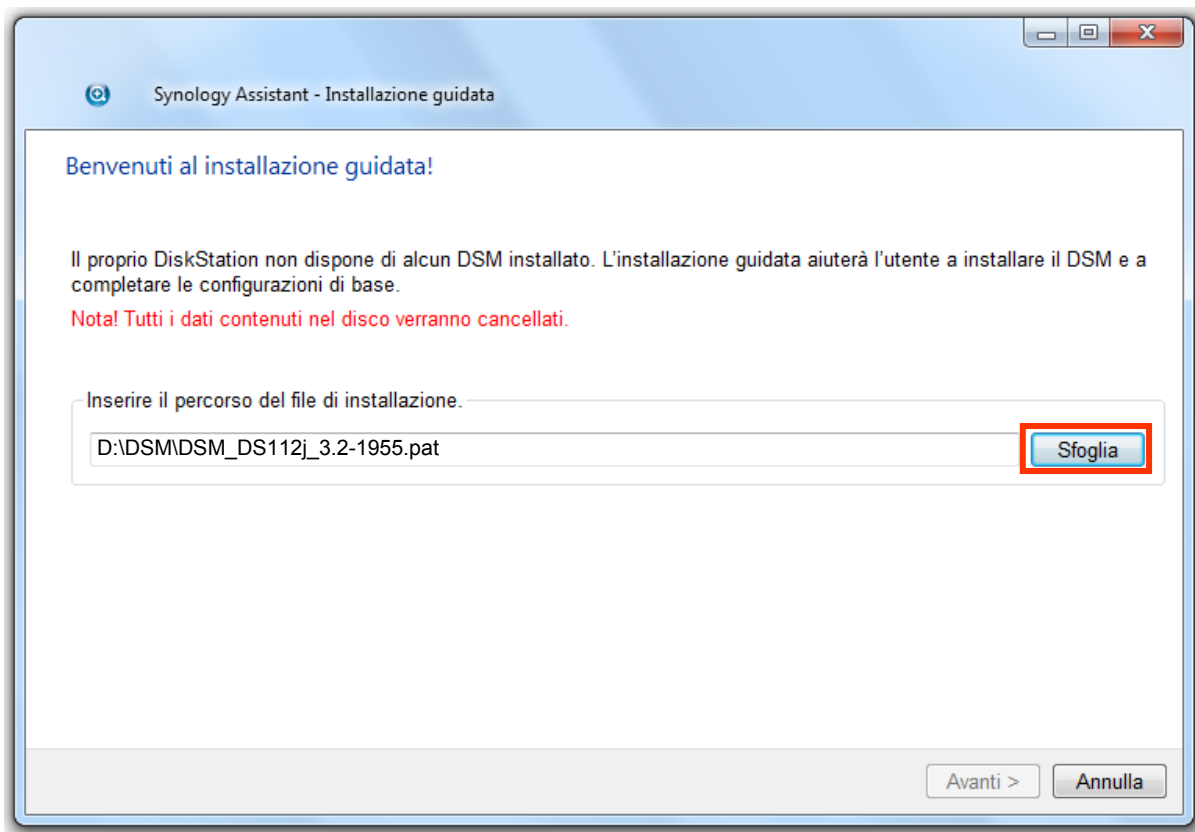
Synology Assistant - Installazione guidata

Benvenuti al installazione guidata!

Il proprio DiskStation non dispone di alcun DSM installato. L'installazione guidata aiuterà l'utente a installare il DSM e a completare le configurazioni di base.

Nota! Tutti i dati contenuti nel disco verranno cancellati.

Inserire il percorso del file di installazione.

D:\DSM\DSM_DS112j_3.2-1955.pat

Sfoglia

Avanti >

Annulla